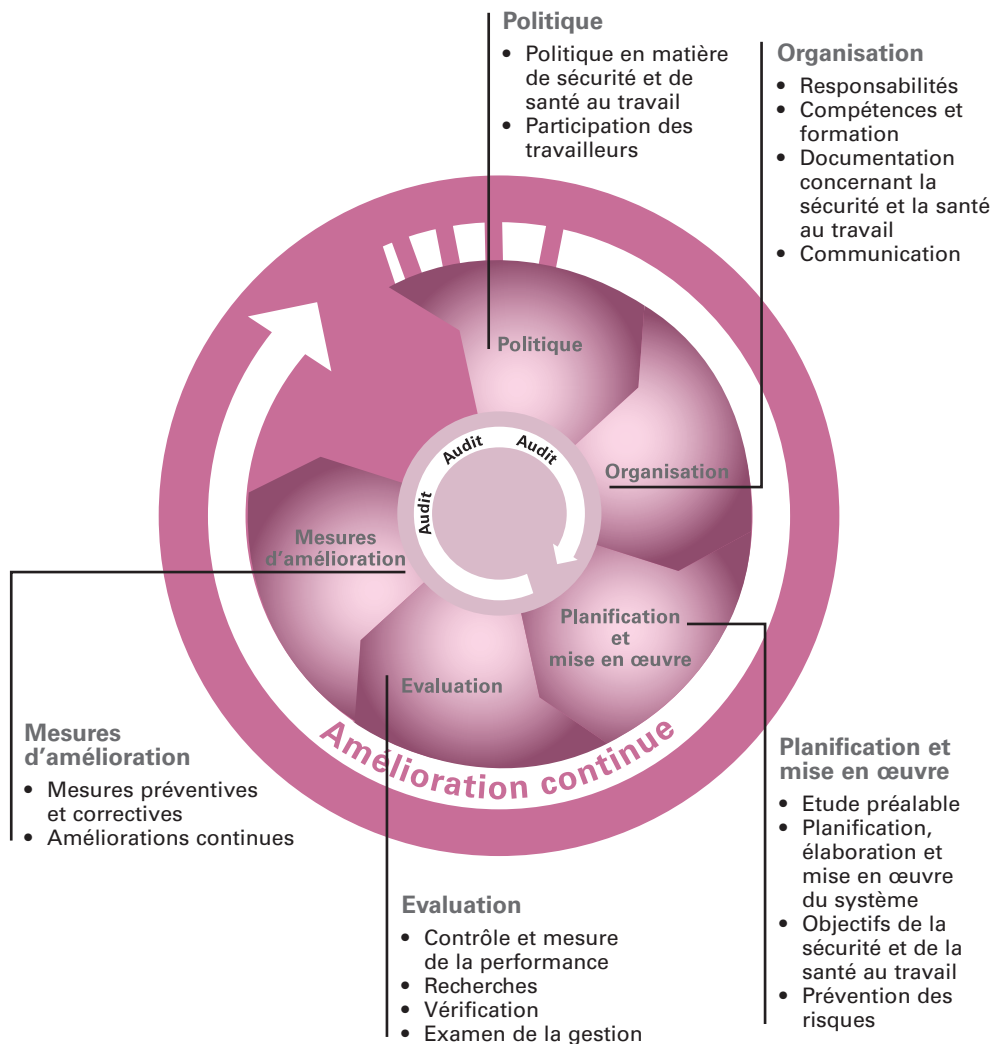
Politique
• Politique en matière de sécurité et de santé au travail
• Participation des travailleurs

Organisation
• Responsabilités
• Compétences et formation
• Documentation concernant la sécurité et la santé au travail
• Communication

Politique

Audit Audit Audit

Organisation

Mesures d'amélioration

Planification et mise en œuvre

Evaluation

Amélioration continue

Mesures d'amélioration
• Mesures préventives et correctives
• Améliorations continues

Planification et mise en œuvre
• Etude préalable
• Planification, élaboration et mise en œuvre du système
• Objectifs de la sécurité et de la santé au travail
• Prévention des risques

Evaluation
• Contrôle et mesure de la performance
• Recherches
• Vérification
• Examen de la gestion